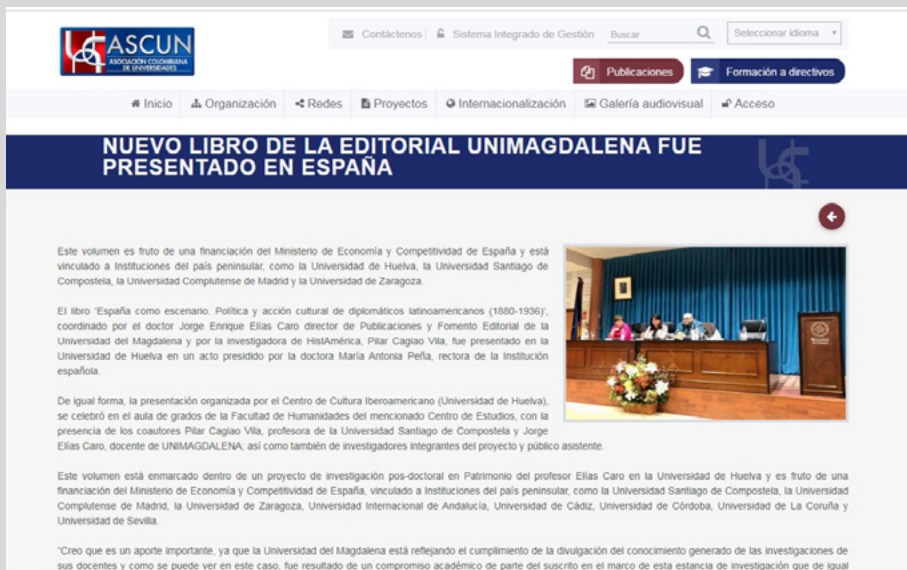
ASCUN
ASOCIACIÓN COLOMBIANA DE UNIVERSIDADES

Contáctenos | Sistema Integrado de Gestión Buscar Seleccionar idioma

Publicaciones Formación a directivos

Inicio Organización Redes Proyectos Internacionalización Galería audiovisual Acceso

NUEVO LIBRO DE LA EDITORIAL UNIMAGDALENA FUE PRESENTADO EN ESPAÑA

Este volumen es fruto de una financiación del Ministerio de Economía y Competitividad de España y está vinculado a Instituciones del país peninsular, como la Universidad de Huelva, la Universidad Santiago de Compostela, la Universidad Complutense de Madrid y la Universidad de Zaragoza.

El libro 'España como escenario. Política y acción cultural de diplomáticos latinoamericanos (1880-1936)', coordinado por el doctor Jorge Enrique Elías Caro director de Publicaciones y Fomento Editorial de la Universidad del Magdalena y por la investigadora de HistAmérica, Pilar Cagiao Vila, fue presentado en la Universidad de Huelva en un acto presidido por la doctora María Antonia Peña, rectora de la Institución española.

De igual forma, la presentación organizada por el Centro de Cultura Iberoamericano (Universidad de Huelva), se celebró en el aula de grados de la Facultad de Humanidades del mencionado Centro de Estudios, con la presencia de los coautores Pilar Cagiao Vila, profesora de la Universidad Santiago de Compostela y Jorge Elías Caro, docente de UNIMAGDALENA; así como también de investigadores integrantes del proyecto y público asistente.

Este volumen está enmarcado dentro de un proyecto de investigación pos-doctoral en Patrimonio del profesor Elías Caro en la Universidad de Huelva y es fruto de una financiación del Ministerio de Economía y Competitividad de España, vinculado a Instituciones del país peninsular, como la Universidad Santiago de Compostela, la Universidad Complutense de Madrid, la Universidad de Zaragoza, Universidad Internacional de Andalucía, Universidad de Cádiz, Universidad de Córdoba, Universidad de La Coruña y Universidad de Sevilla.

"Creo que es un aporte importante, ya que la Universidad del Magdalena está reflejando el cumplimiento de la divulgación del conocimiento generado de las investigaciones de sus docentes y como se puede ver en este caso, fue resultado de un compromiso académico de parte del suscrito en el marco de esta estancia de investigación que de igual